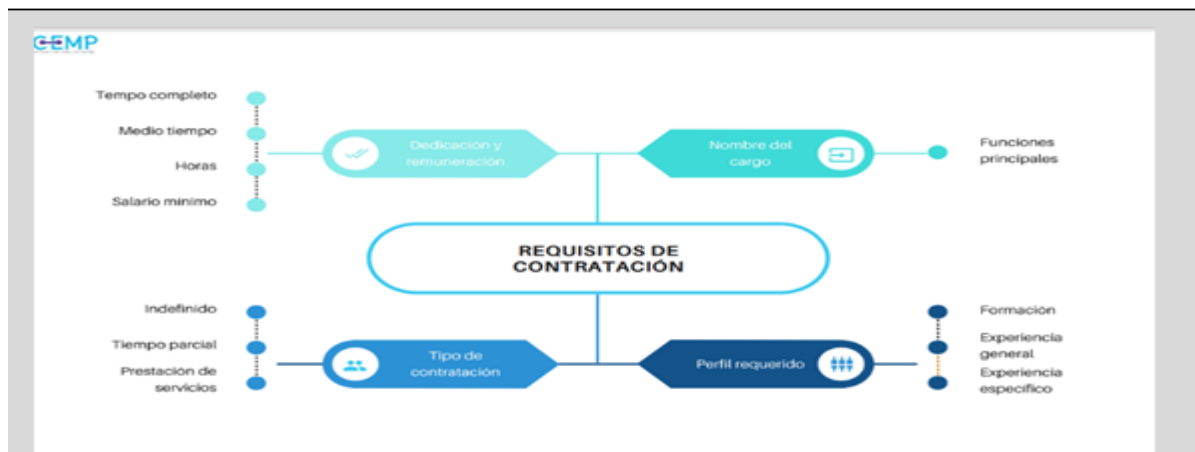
CEMP

Tempo completo

Medio tiempo

Horas

Salario minimo

Dedicación y remuneración

Nombre del cargo

Funciones principales

REQUISITOS DE CONTRATACIÓN

Indefinido

Tiempo parcial

Prestación de servicios

Tipo de contratación

Perfil requerido

Formación

Experiencia general

Experiencia especifico